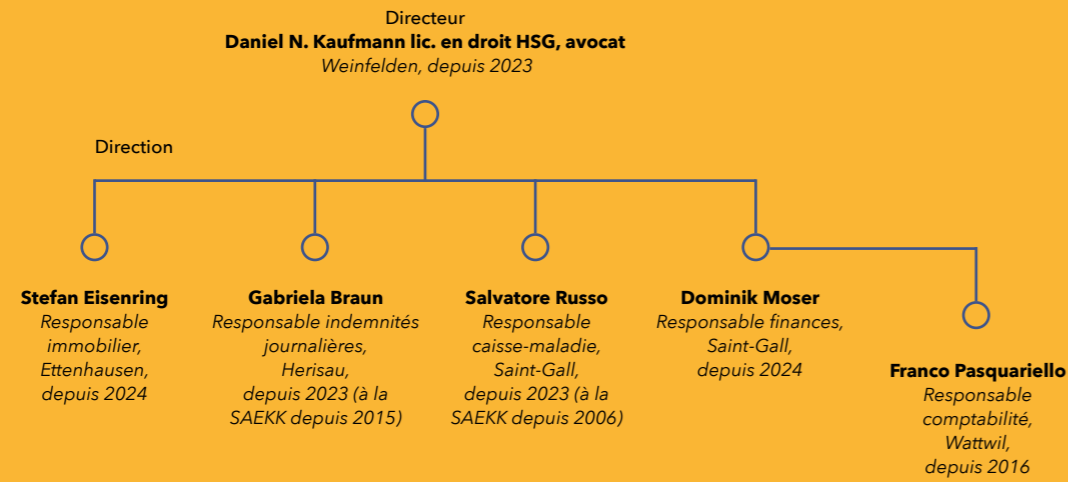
Directeur
**Daniel N. Kaufmann lic. en droit HSG, avocat**
*Weinfelden, depuis 2023*

Direction

**Stefan Eisenring**
*Responsable immobilier, Ettenhausen, depuis 2024*

**Gabriela Braun**
*Responsable indemnités journalières, Herisau, depuis 2023 (à la SAEKK depuis 2015)*

**Salvatore Russo**
*Responsable caisse-maladie, Saint-Gall, depuis 2023 (à la SAEKK depuis 2006)*

**Dominik Moser**
*Responsable finances, Saint-Gall, depuis 2024*

**Franco Pasquariello**
*Responsable comptabilité, Wattwil, depuis 2016*